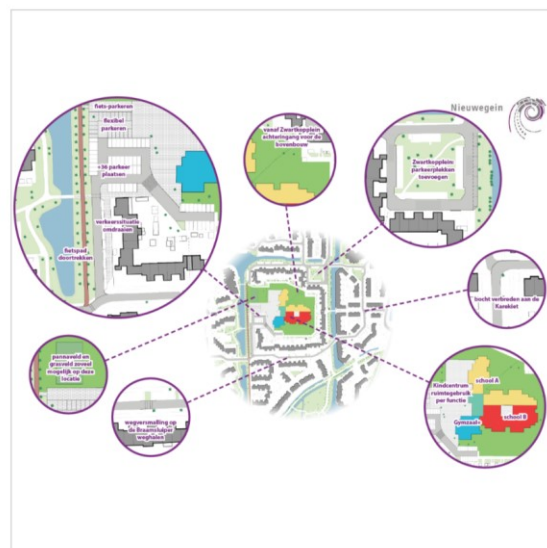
Nieuwegein

fiets parkeren

flexibel parkeren

+36 parkeerplaatsen

verkeerssituatie omdraaien

fietspad doortrekken

vanaf Zwartkopplein achteringang voor de bovenbouw

Zwartkopplein parkeerplekken toevoegen

tocht verbreden aan de Karekiet

pannaveld en grasveld zoveel mogelijk op deze locatie

wegversmalling op de Braamsluiper weghalen

Kindcentrum ruimtegebruik per functie

school A

school B

Gymzaal